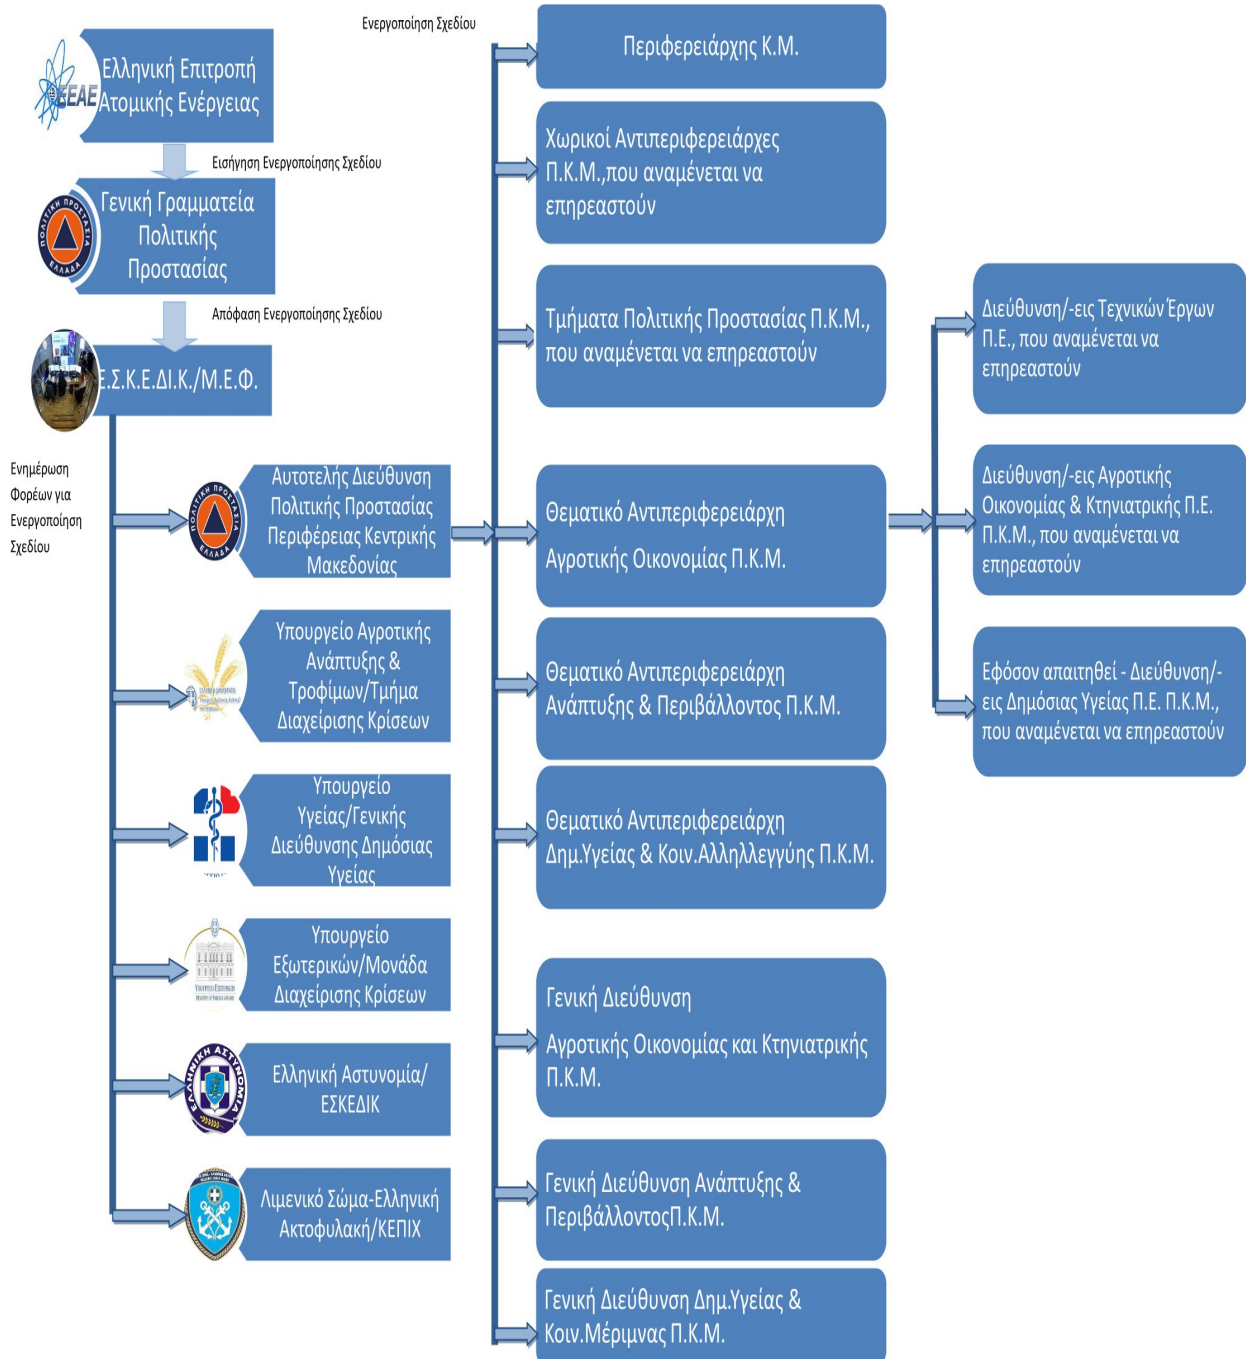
ΕΕΑΕ Ελληνική Επιτροπή Ατομικής Ενέργειας

Εισήγηση Ενεργοποίησης Σχεδίου

ΠΟΛΙΤΙΚΗ ΠΡΟΣΤΑΣΙΑ ΕΛΛΑΔΑ

Γενική Γραμματεία Πολιτικής Προστασίας

Απόφαση Ενεργοποίησης Σχεδίου

Ε.Σ.Κ.Ε.ΔΙ.Κ./Μ.Ε.Φ.

Ενημέρωση Φορέων για Ενεργοποίηση Σχεδίου

ΠΟΛΙΤΙΚΗ ΠΡΟΣΤΑΣΙΑ ΕΛΛΑΔΑ

Αυτοτελής Διεύθυνση Πολιτικής Προστασίας Περιφέρειας Κεντρικής Μακεδονίας

Υπουργείο Αγροτικής Ανάπτυξης & Τροφίμων/Τμήμα Διαχείρισης Κρίσεων

Υπουργείο Υγείας/Γενικής Διεύθυνσης Δημόσιας Υγείας

Υπουργείο Εξωτερικών/Μονάδα Διαχείρισης Κρίσεων

ΕΛΛΗΝΙΚΗ ΑΣΤΥΝΟΜΙΑ

Ελληνική Αστυνομία/ ΕΣΚΕΔΙΚ

Λιμενικό Σώμα-Ελληνική Ακτοφυλακή/ΚΕΠΙΧ

Ενεργοποίηση Σχεδίου

Περιφερειάρχης Κ.Μ.

Χωρικοί Αντιπεριφερειάρχες Π.Κ.Μ.,που αναμένεται να επηρεαστούν

Τμήματα Πολιτικής Προστασίας Π.Κ.Μ., που αναμένεται να επηρεαστούν

Θεματικό Αντιπεριφερειάρχη Αγροτικής Οικονομίας Π.Κ.Μ.

Θεματικό Αντιπεριφερειάρχη Ανάπτυξης & Περιβάλλοντος Π.Κ.Μ.

Θεματικό Αντιπεριφερειάρχη Δημ.Υγείας & Κοιν.Αλληλλεγγύης Π.Κ.Μ.

Γενική Διεύθυνση Αγροτικής Οικονομίας και Κτηνιατρικής Π.Κ.Μ.

Γενική Διεύθυνση Ανάπτυξης & ΠεριβάλλοντοςΠ.Κ.Μ.

Γενική Διεύθυνση Δημ.Υγείας & Κοιν.Μέριμνας Π.Κ.Μ.

Διεύθυνση/-εις Τεχνικών Έργων Π.Ε., που αναμένεται να επηρεαστούν

Διεύθυνση/-εις Αγροτικής Οικονομίας & Κτηνιατρικής Π.Ε. Π.Κ.Μ., που αναμένεται να επηρεαστούν

Εφόσον απαιτηθεί - Διεύθυνση/-εις Δημόσιας Υγείας Π.Ε. Π.Κ.Μ., που αναμένεται να επηρεαστούν